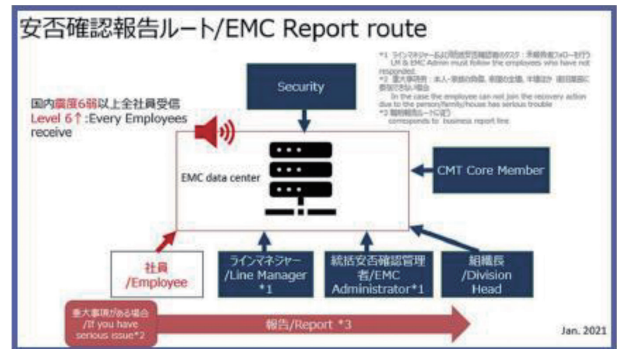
安否確認報告ルート/EMC Report route

*1 ラインマネジャーおよび統括安否確認管理者のタスク：未確認者フォローを行う
LM & EMC Admin must follow the employees who have not responded.
*2 重大事項時：本人・家族の負傷、家屋の全壊、半壊など 復旧業務に参加できない場合
In the case the employee can not join the recovery action due to the person/family/house has serious trouble
*3 報告経路はルートに従う
corresponds to business report line

Security

国内震度6弱以上全社員受信
Level 6↑:Every Employees receive

EMC data center

CMT Core Member

社員
/Employee

ラインマネジャー
/Line Manager
*1

統括安否確認管理者/EMC Administrator*1

組織長
/Division Head

重大事項がある場合
/If you have serious issue*2

報告/Report *3

Jan. 2021